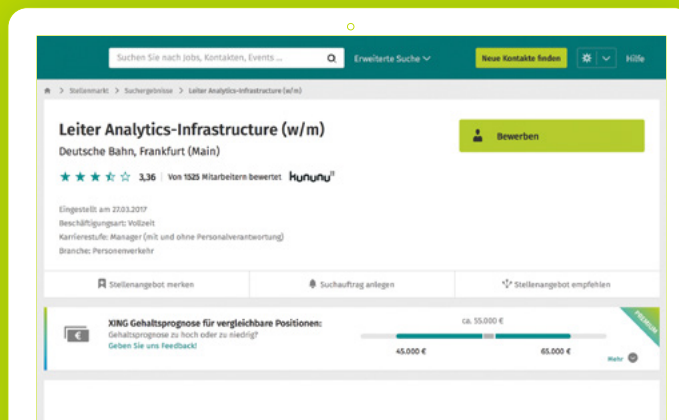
Suchen Sie nach Jobs, Kontakten, Events ...

Erweiterte Suche

Neue Kontakte finden

Hilfe

Stellenmarkt > Suchergebnisse > Leiter Analytics-Infrastructure (w/m)

Leiter Analytics-Infrastructure (w/m)

Deutsche Bahn, Frankfurt (Main)

3,36 | Von 1525 Mitarbeitern bewertet kununu

Bewerben

Eingestellt am 27.03.2017
Beschäftigungsart: Vollzeit
Karrierestufe: Manager (mit und ohne Personalverantwortung)
Branche: Personenverkehr

Stellenangebot merken

Suchauftrag anlegen

Stellenangebot empfehlen

XING Gehaltsprognose für vergleichbare Positionen:
Gehaltsprognose zu hoch oder zu niedrig?
Geben Sie uns Feedback!

ca. 55.000 €

45.000 €

65.000 €

Mehr

PREMIUM